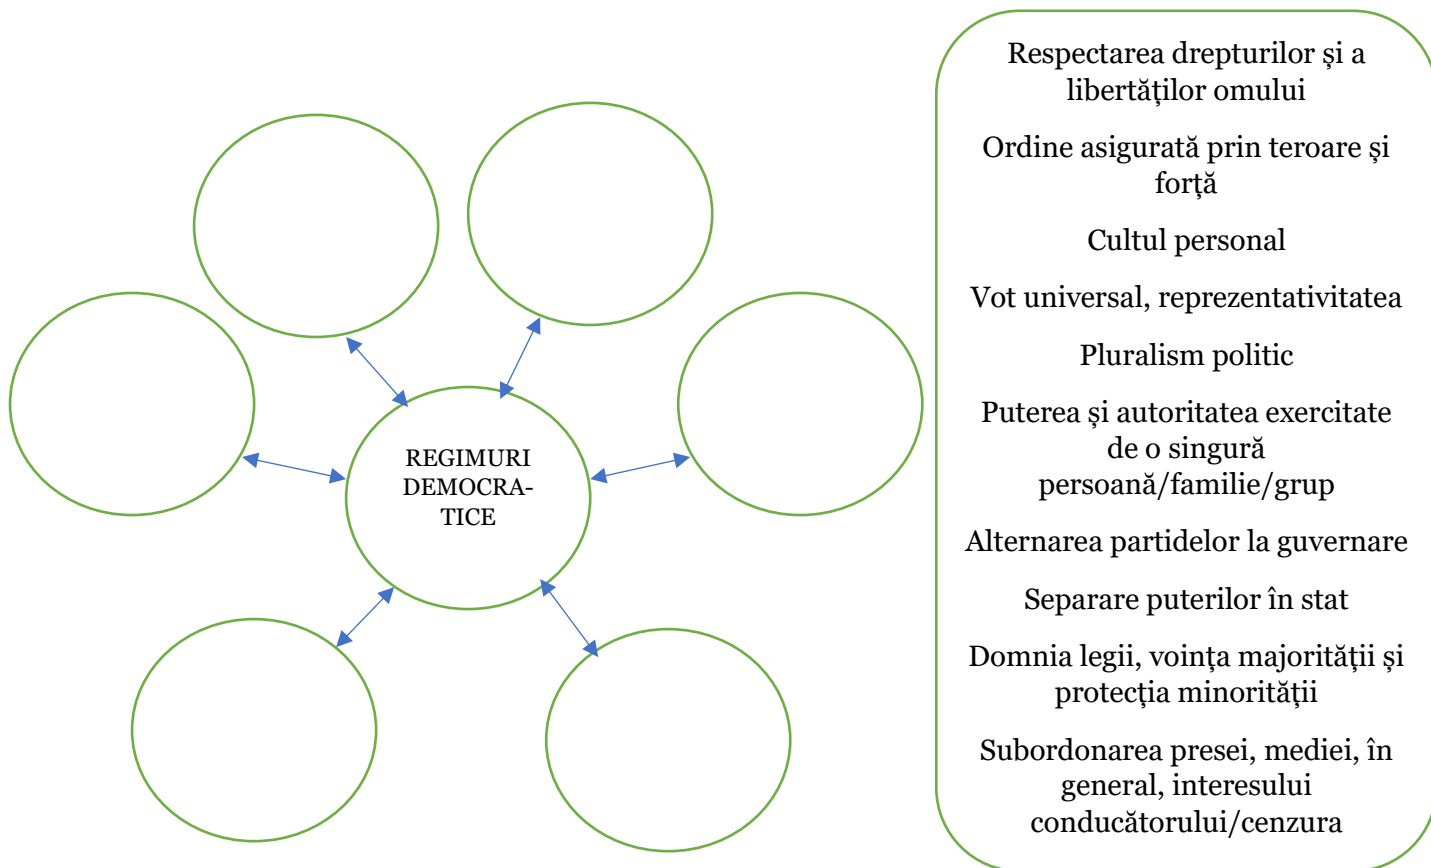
REGIMURI DEMOCRA-TICE

Respectarea drepturilor şi a libertăţilor omului

Ordine asigurată prin teroare şi forţă

Cultul personal

Vot universal, reprezentativitatea

Pluralism politic

Puterea şi autoritatea exercitate de o singură persoană/familie/grup

Alternarea partidelor la guvernare

Separare puterilor în stat

Domnia legii, voinţa majorităţii şi protecţia minorităţii

Subordonarea presei, mediei, în general, interesului conducătorului/cenzura